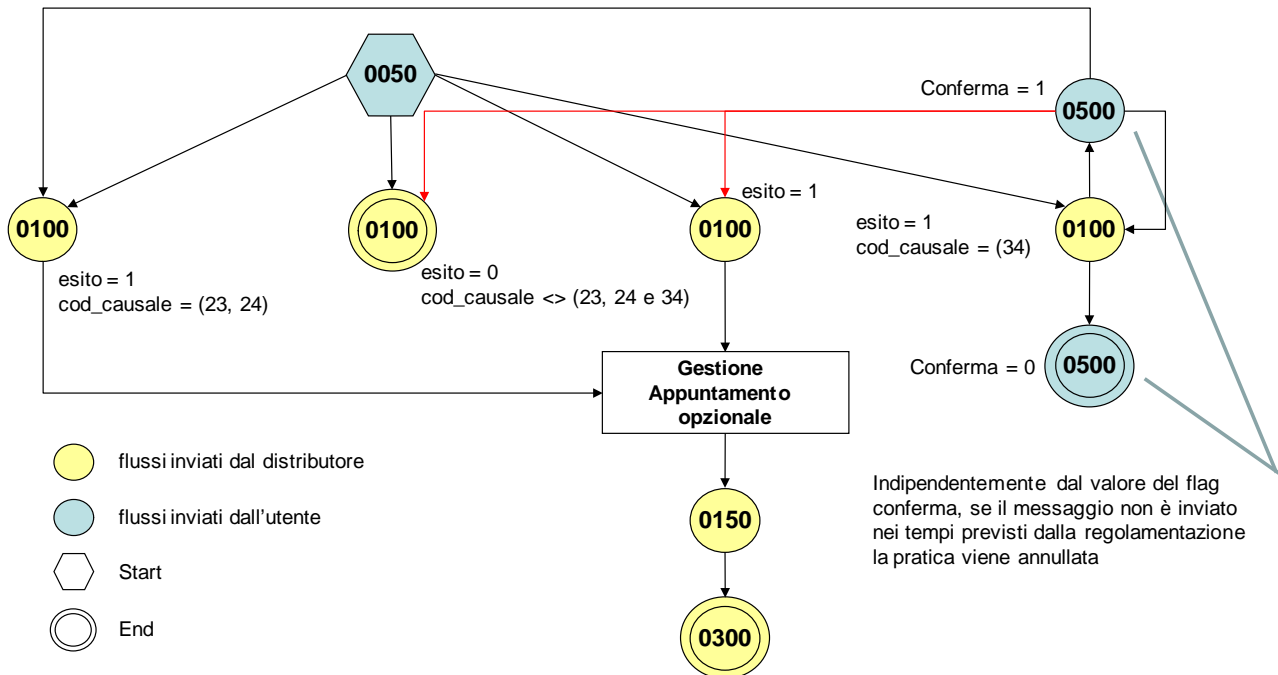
0050

Conferma = 1

0500

0100

0100

esito = 1

0100

esito = 1
cod_causale = (34)

0100

esito = 1
cod_causale = (23, 24)

esito = 0
cod_causale <> (23, 24 e 34)

Gestione Appuntamento opzionale

Conferma = 0

0500

flussi inviati dal distributore

flussi inviati dall'utente

Start

End

0150

0300

Indipendentemente dal valore del flag conferma, se il messaggio non è inviato nei tempi previsti dalla regolamentazione la pratica viene annullata